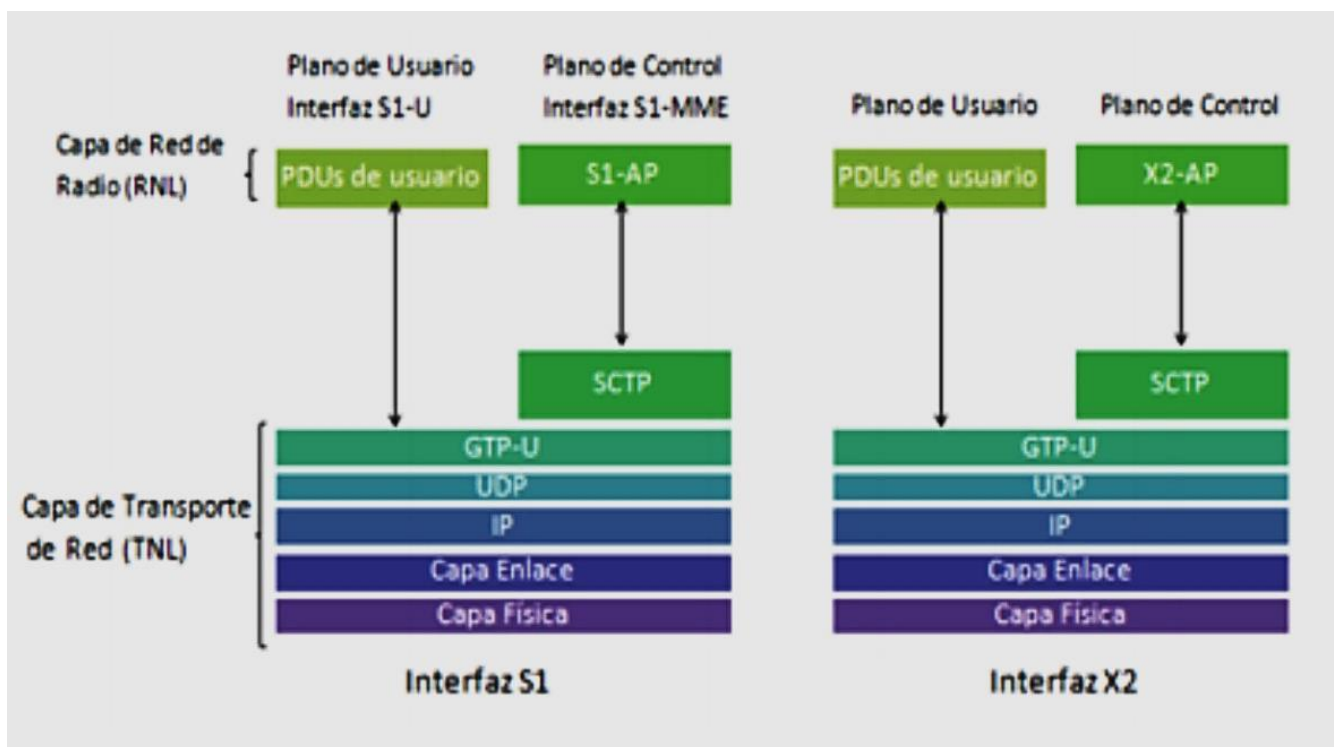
Plano de Usuario
Interfaz S1-U

Plano de Control
Interfaz S1-MME

Plano de Usuario

Plano de Control

Capa de Red de Radio (RNL)

PDUs de usuario

S1-AP

PDUs de usuario

X2-AP

SCTP

SCTP

Capa de Transporte de Red (TNL)

GTP-U
UDP
IP
Capa Enlace
Capa Física

GTP-U
UDP
IP
Capa Enlace
Capa Física

Interfaz S1

Interfaz X2